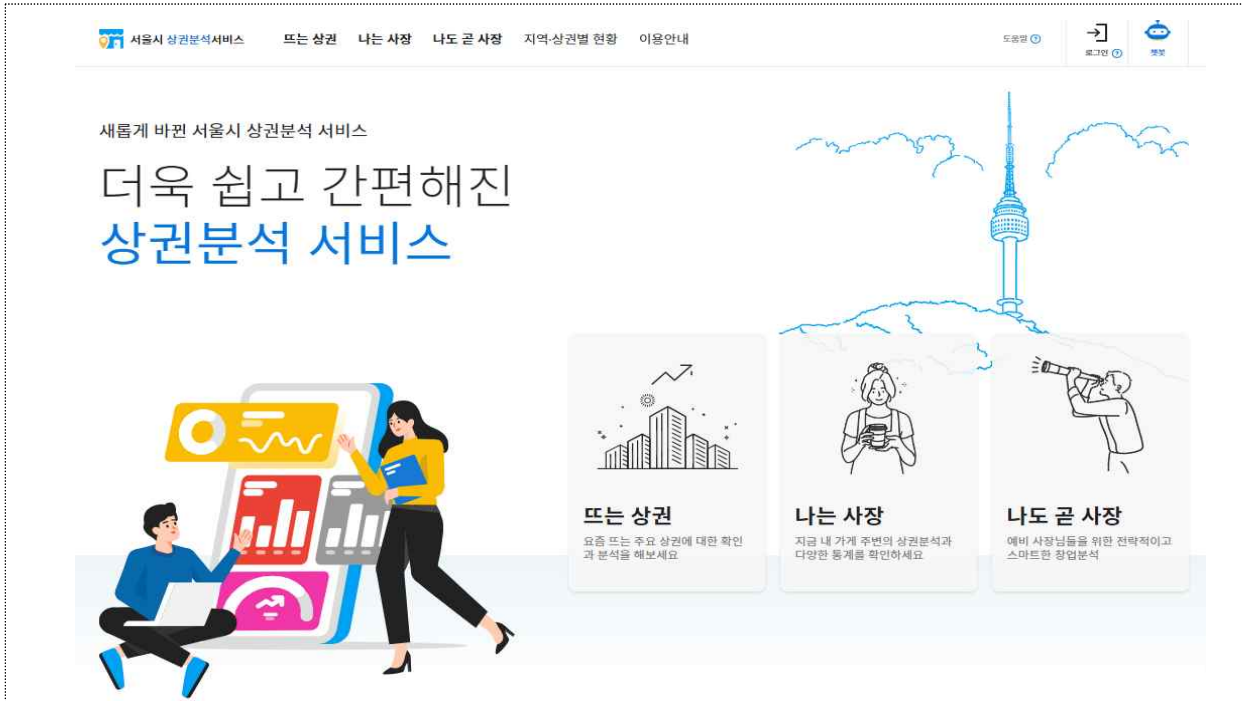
서울시 상권분석서비스 뜨는 상권 나는 사장 나도 곧 사장 지역·상권별 현황 이용안내

도움말 로그인 챗봇

새롭게 바뀐 서울시 상권분석 서비스

더욱 쉽고 간편해진
상권분석 서비스

뜨는 상권
요즘 뜨는 주요 상권에 대한 확인과 분석을 해보세요

나는 사장
지금 내 가게 주변의 상권분석과 다양한 통계를 확인하세요

나도 곧 사장
예비 사장님들을 위한 전략적이고 스마트한 창업분석